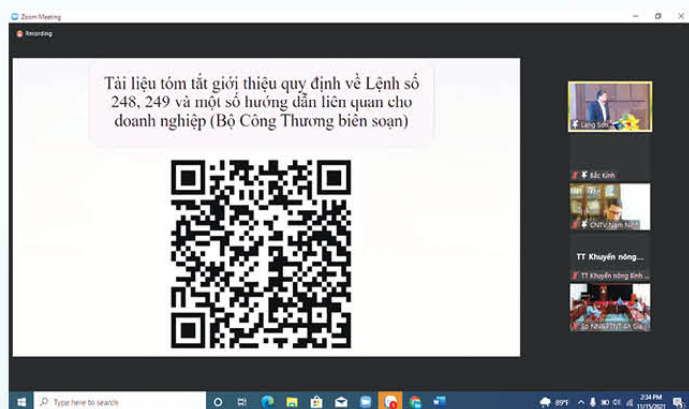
Zoom Meeting

Recording

Tài liệu tóm tắt giới thiệu quy định về Lệnh số 248, 249 và một số hướng dẫn liên quan cho doanh nghiệp (Bộ Công Thương biên soạn)

Lạng Sơn

Bắc Kinh

CNTV Nam Ninh

TT Khuyến nông...

TT Khuyến nông tỉnh ...

Sở NN&PTNT An Gia...

Type here to search

89°F

2:34 PM
11/15/2021